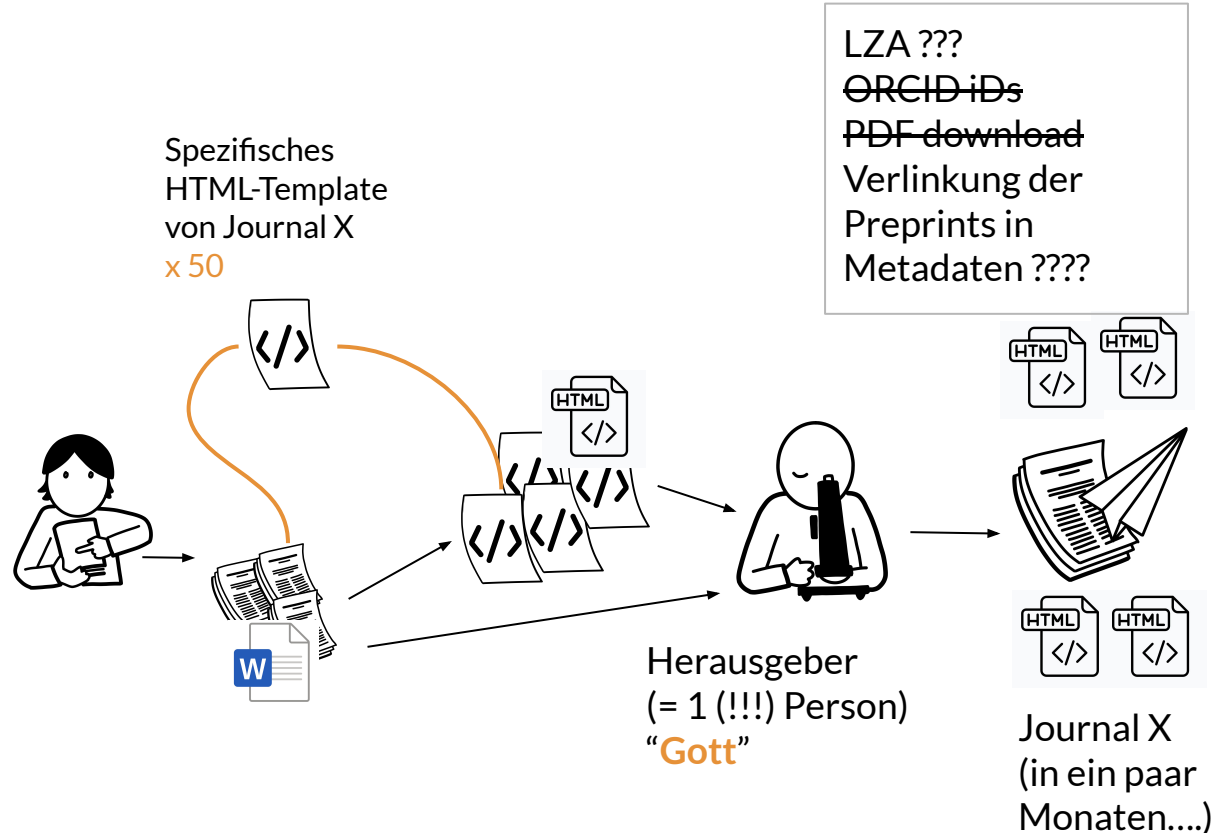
LZA ???
~~ORCID iDs~~
~~PDF download~~
Verlinkung der Preprints in Metadaten ????

Spezifisches HTML-Template von Journal X
x 50

</>

HTML
</>

</>
</>
</>
</>

W

HTML
</>

HTML
</>

HTML
</>

HTML
</>

HTML
</>

Herausgeber
(= 1 (!!!) Person)
"Gott"

Journal X
(in ein paar Monaten....)